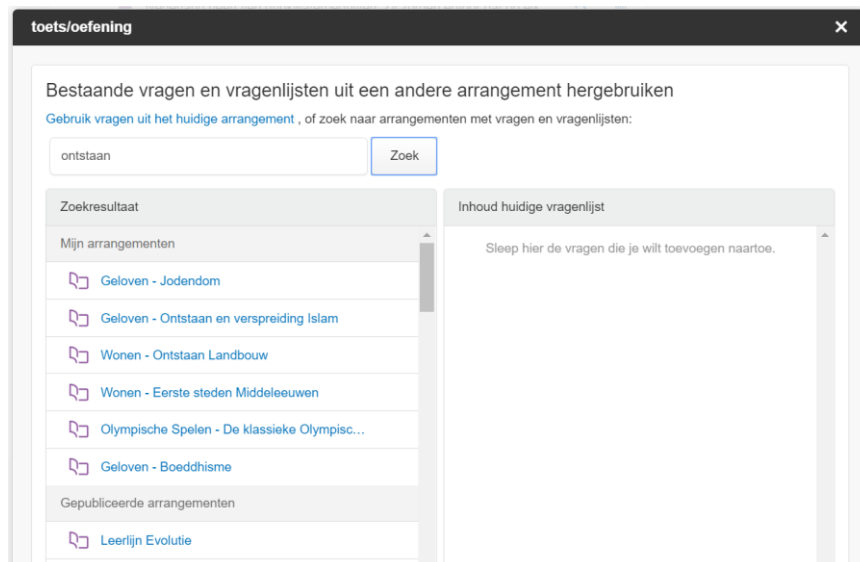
toets/oefening

×

Bestaande vragen en vragenlijsten uit een andere arrangement hergebruiken

Gebruik vragen uit het huidige arrangement , of zoek naar arrangementen met vragen en vragenlijsten:

ontstaan

Zoek

Zoekresultaat

Mijn arrangementen

Geloven - Jodendom

Geloven - Ontstaan en verspreiding Islam

Wonen - Ontstaan Landbouw

Wonen - Eerste steden Middeleeuwen

Olympische Spelen - De klassieke Olympisc...

Geloven - Boeddhisme

Gepubliceerde arrangementen

Leerlijn Evolutie

Inhoud huidige vragenlijst

Sleep hier de vragen die je wilt toevoegen naartoe.